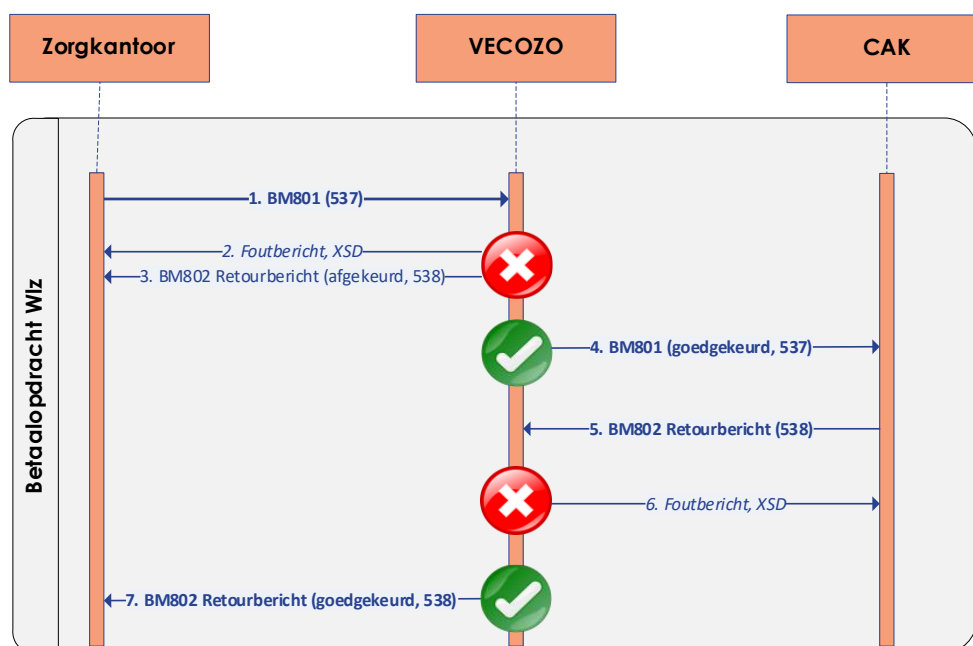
Zorgkantoor

VECOZO

CAK

Betaalopdracht Wlz

1. BM801 (537)

2. Foutbericht, XSD

3. BM802 Retourbericht (afgekeurd, 538)

4. BM801 (goedgekeurd, 537)

5. BM802 Retourbericht (538)

6. Foutbericht, XSD

7. BM802 Retourbericht (goedgekeurd, 538)